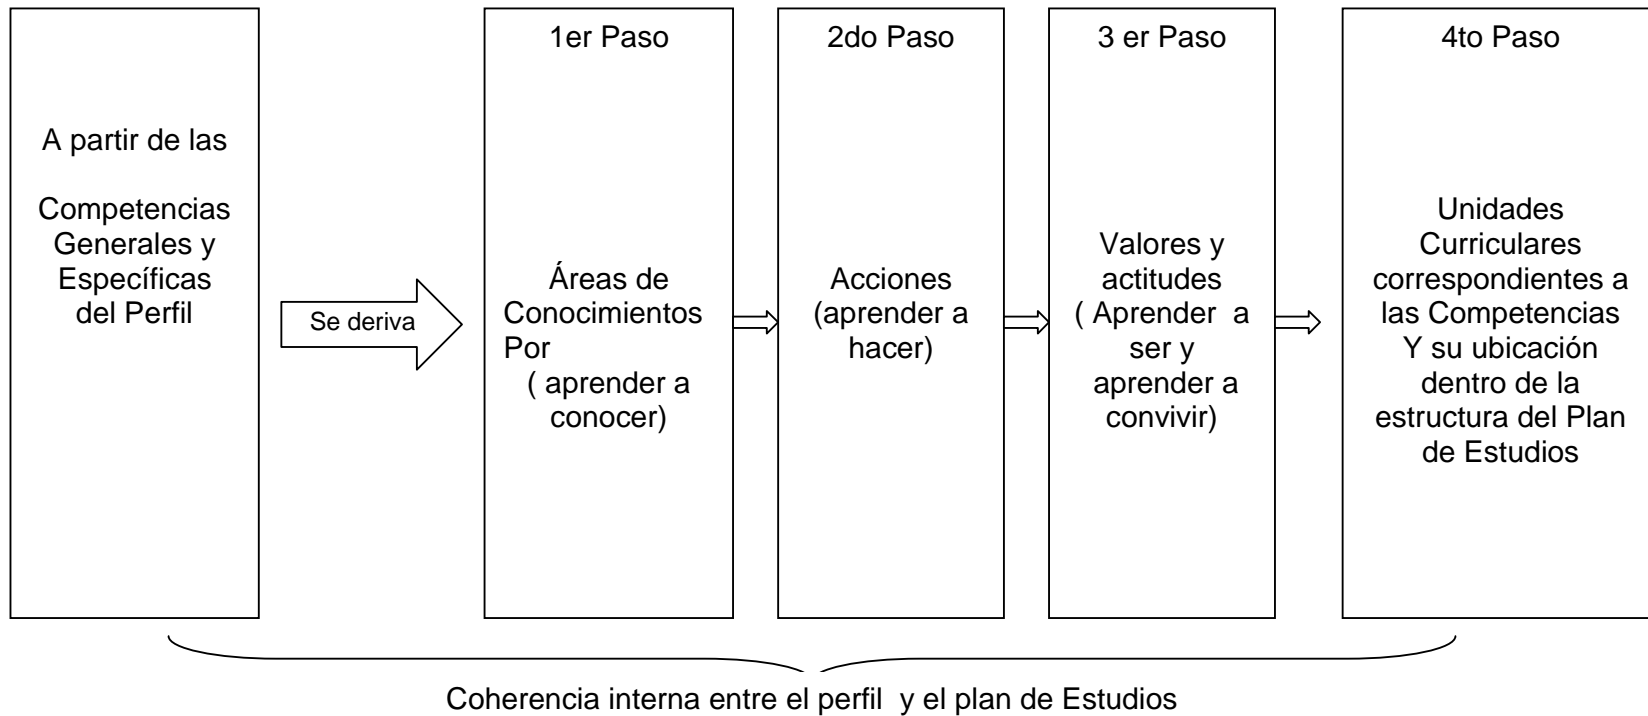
A partir de las

Competencias Generales y Específicas del Perfil

Se deriva

1er Paso

Áreas de Conocimientos Por ( aprender a conocer)

2do Paso

Acciones (aprender a hacer)

3 er Paso

Valores y actitudes ( Aprender a ser y aprender a convivir)

4to Paso

Unidades Curriculares correspondientes a las Competencias Y su ubicación dentro de la estructura del Plan de Estudios

Coherencia interna entre el perfil y el plan de Estudios